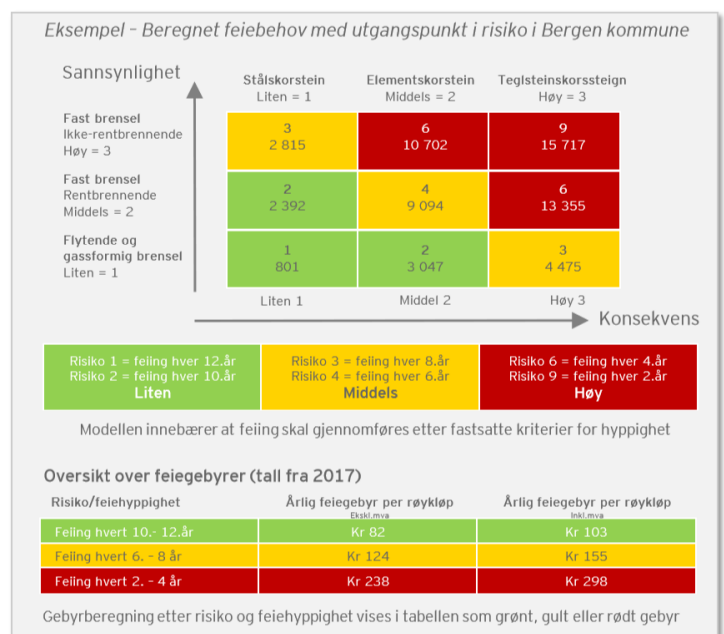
Eksempel – Beregnet feiebehov med utgangspunkt i risiko i Bergen kommune

Sannsynlighet

| | Stålskorstein Liten = 1 | Elementskorstein Middels = 2 | Teglsteinskorssteign Høy = 3 |
|---|---|---|---|
| Fast brensel Ikke-rentbrennende Høy = 3 | 3 2 815 | 6 10 702 | 9 15 717 |
| Fast brensel Rentbrennende Middels = 2 | 2 2 392 | 4 9 094 | 6 13 355 |
| Flytende og gassformig brensel Liten = 1 | 1 801 | 2 3 047 | 3 4 475 |
| | Liten 1 | Middel 2 | Høy 3 |

Konsekvens

| Risiko 1 = feiing hver 12.år Risiko 2 = feiing hver 10.år Liten | Risiko 3 = feiing hver 8.år Risiko 4 = feiing hver 6.år Middels | Risiko 6 = feiing hver 4.år Risiko 9 = feiing hver 2.år Høy |
|---|---|---|

Modellen innebærer at feiing skal gjennomføres etter fastsatte kriterier for hyppighet

Oversikt over feiegebyrer (tall fra 2017)

| Risiko/feiehyppighet | Årlig feiegebyr per røykløp Ekskl.mva | Årlig feiegebyr per røykløp Inkl.mva |
|---|---|---|
| Feiing hvert 10.- 12.år | Kr 82 | Kr 103 |
| Feiing hvert 6. - 8 år | Kr 124 | Kr 155 |
| Feiing hvert 2. - 4 år | Kr 238 | Kr 298 |

Gebyrberegning etter risiko og feiehyppighet vises i tabellen som grønt, gult eller rødt gebyr